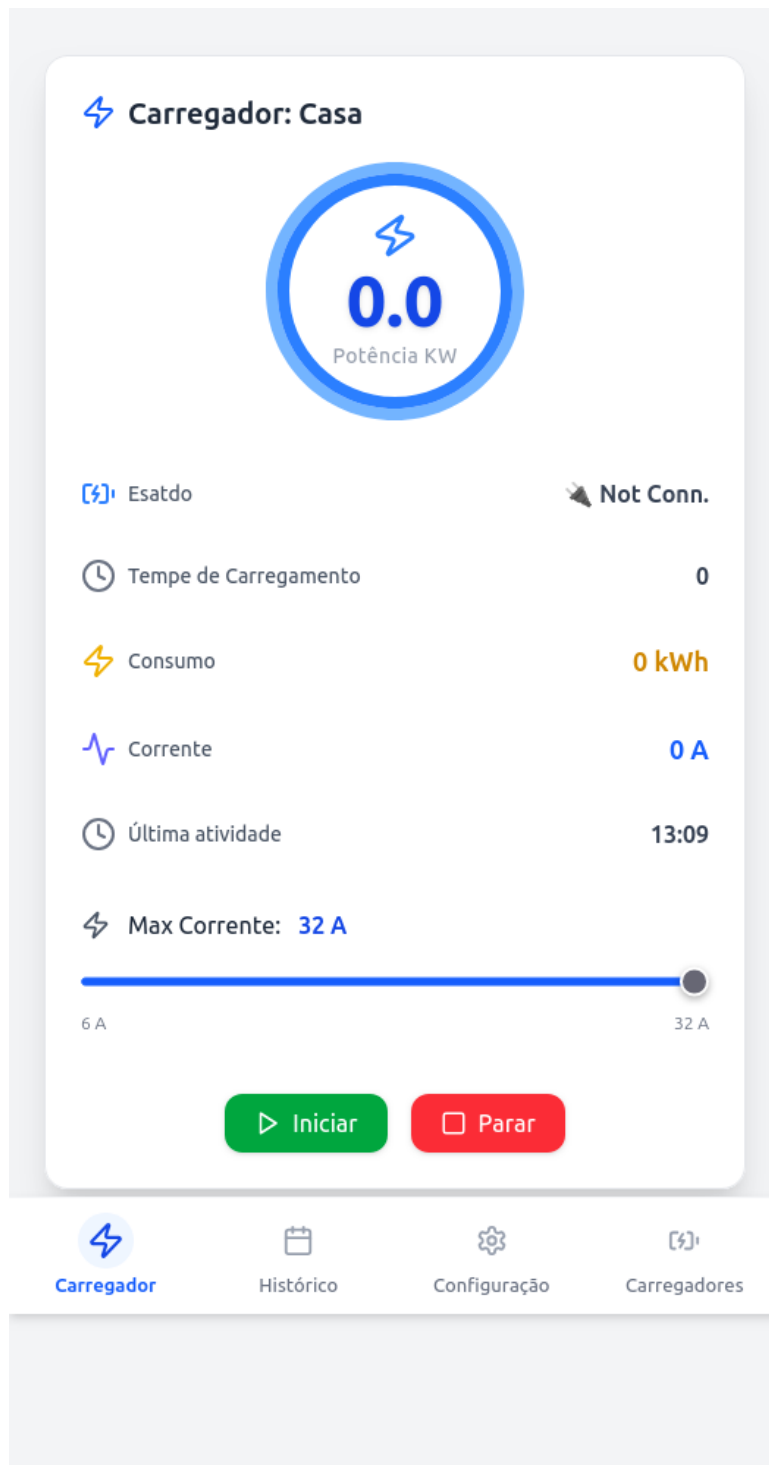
Carregador: Casa

0.0
Potência KW

Esatdo 🔌 Not Conn.

Tempe de Carregamento 0

Consumo 0 kWh

Corrente 0 A

Última atividade 13:09

Max Corrente: 32 A

6 A 32 A

Iniciar Parar

Carregador Histórico Configuração Carregadores